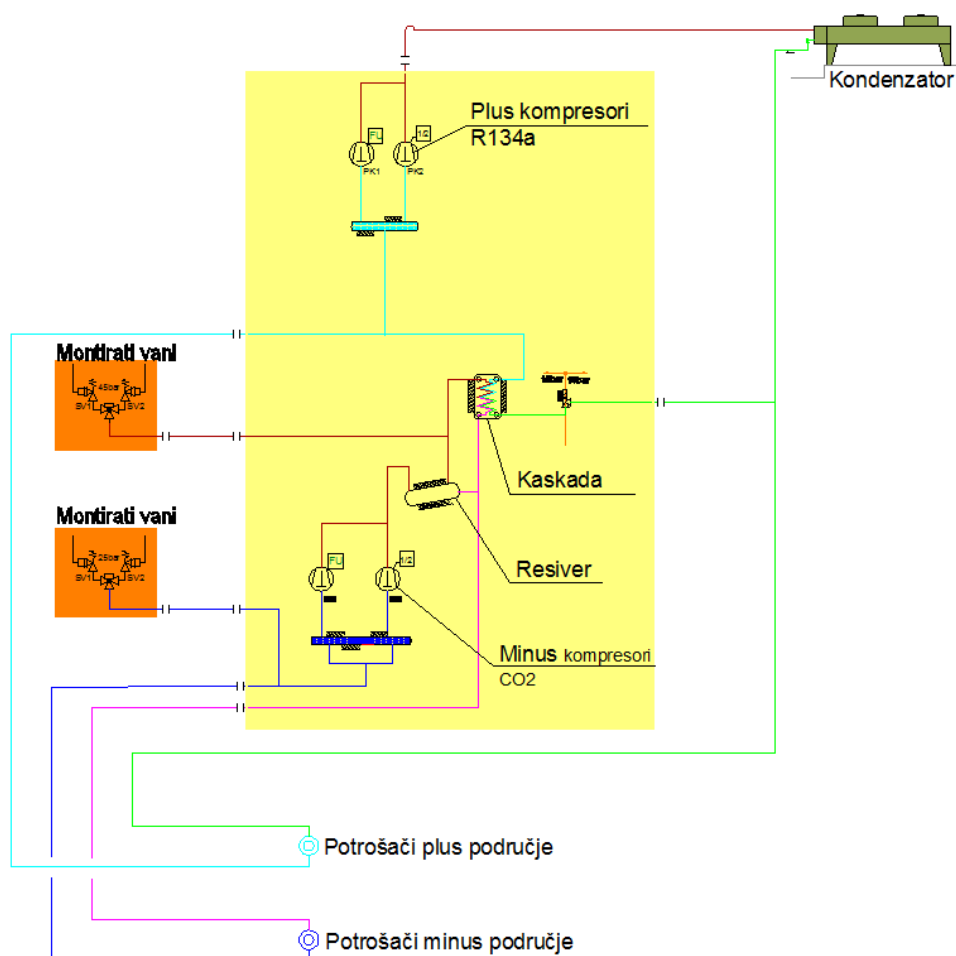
Kondenzator

Plus kompresori
R134a

FU
1/2
PK1
PK2

Montirati vani
45bar
SV1
SV2

Kaskada

Resiver

Montirati vani
25bar
SV1
SV2

FU
1/2

Minus kompresori
CO2

Potrošači plus područje

Potrošači minus područje